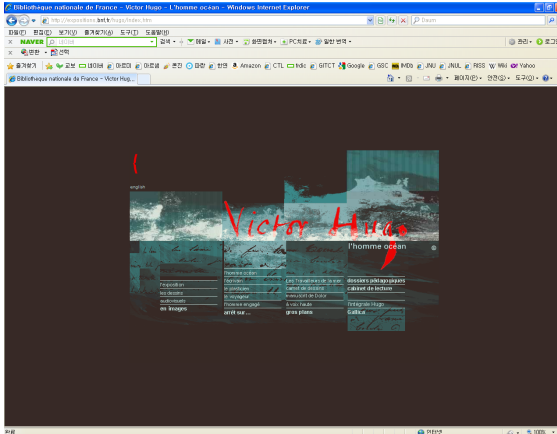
Bibliothèque nationale de France - Victor Hugo - L'homme océan - Windows Internet Explorer

http://expositions.bnf.fr/hugo/index.htm

Daum

파일(F) 편집(E) 보기(V) 즐겨찾기(A) 도구(T) 도움말(H)

NAVER 검색 메일 사전 증권정보 PC치료 일반 번역 로그인

즐겨찾기 교보 네이버 아후검 아르꼬 코진 따란 한인 Amazon CTL hrdic GITCT Google GSC IMDb JNU JNUL RISS Wiki Yahoo

Bibliothèque nationale de France - Victor Hugo

페이지(P) 안전(S) 도구(O)

english

Victor Hugo

l'homme océan

l'exposition
les dessins
audiovisuels
en images

l'homme océan
l'homme
le penseur
le voyageur
l'homme engagé
arrêt sur...

Les Travailleurs de la mer
carnet de dessins
manuscrit de Dieu
à voix haute
gros plans

dossiers pédagogiques
cabinet de lecture
l'intégrale Hugo
Gallica

인터넷
100%